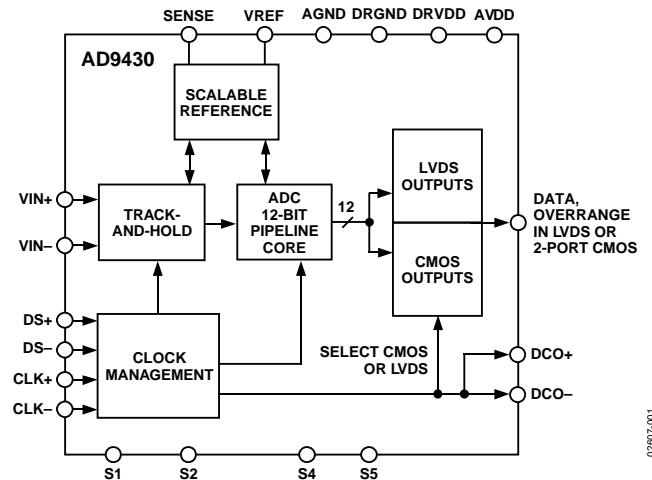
SENSE VREF AGND DRGND DRVDD AVDD

AD9430

SCALABLE REFERENCE

VIN+

VIN–

TRACK-AND-HOLD

ADC 12-BIT PIPELINE CORE

12

LVDS OUTPUTS

CMOS OUTPUTS

DATA, OVERRANGE IN LVDS OR 2-PORT CMOS

DS+

DS–

CLK+

CLK–

CLOCK MANAGEMENT

SELECT CMOS OR LVDS

DCO+

DCO–

S1 S2 S4 S5

02607-001